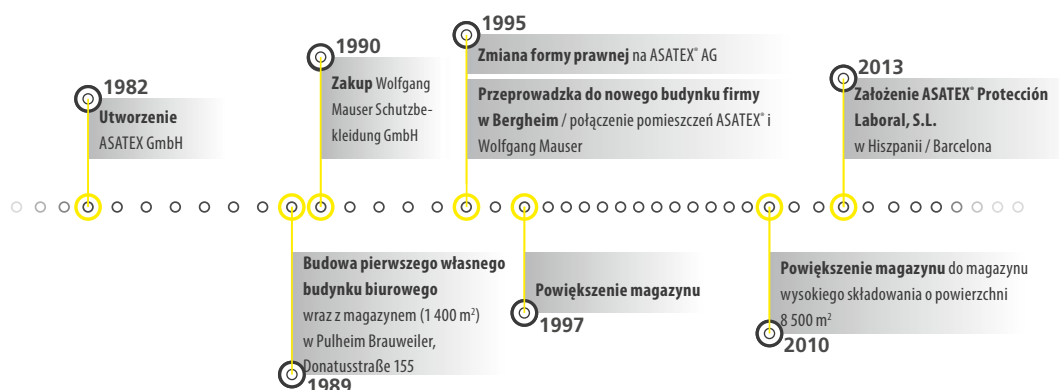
1982
Utworzenie ASATEX GmbH

1990
Zakup Wolfgang Mauser Schutzbekleidung GmbH

1995
Zmiana formy prawnej na ASATEX® AG

Przeprowadzka do nowego budynku firmy w Bergheim / połączenie pomieszczeń ASATEX® i Wolfgang Mauser

2013
Założenie ASATEX® Protección Laboral, S.L. w Hiszpanii / Barcelona

Budowa pierwszego własnego budynku biurowego wraz z magazynem (1 400 m$^2$) w Pulheim Brauweiler, Donatusstraße 155
1989

Powiększenie magazynu
1997

Powiększenie magazynu do magazynu wysokiego składowania o powierzchni 8 500 m$^2$
2010